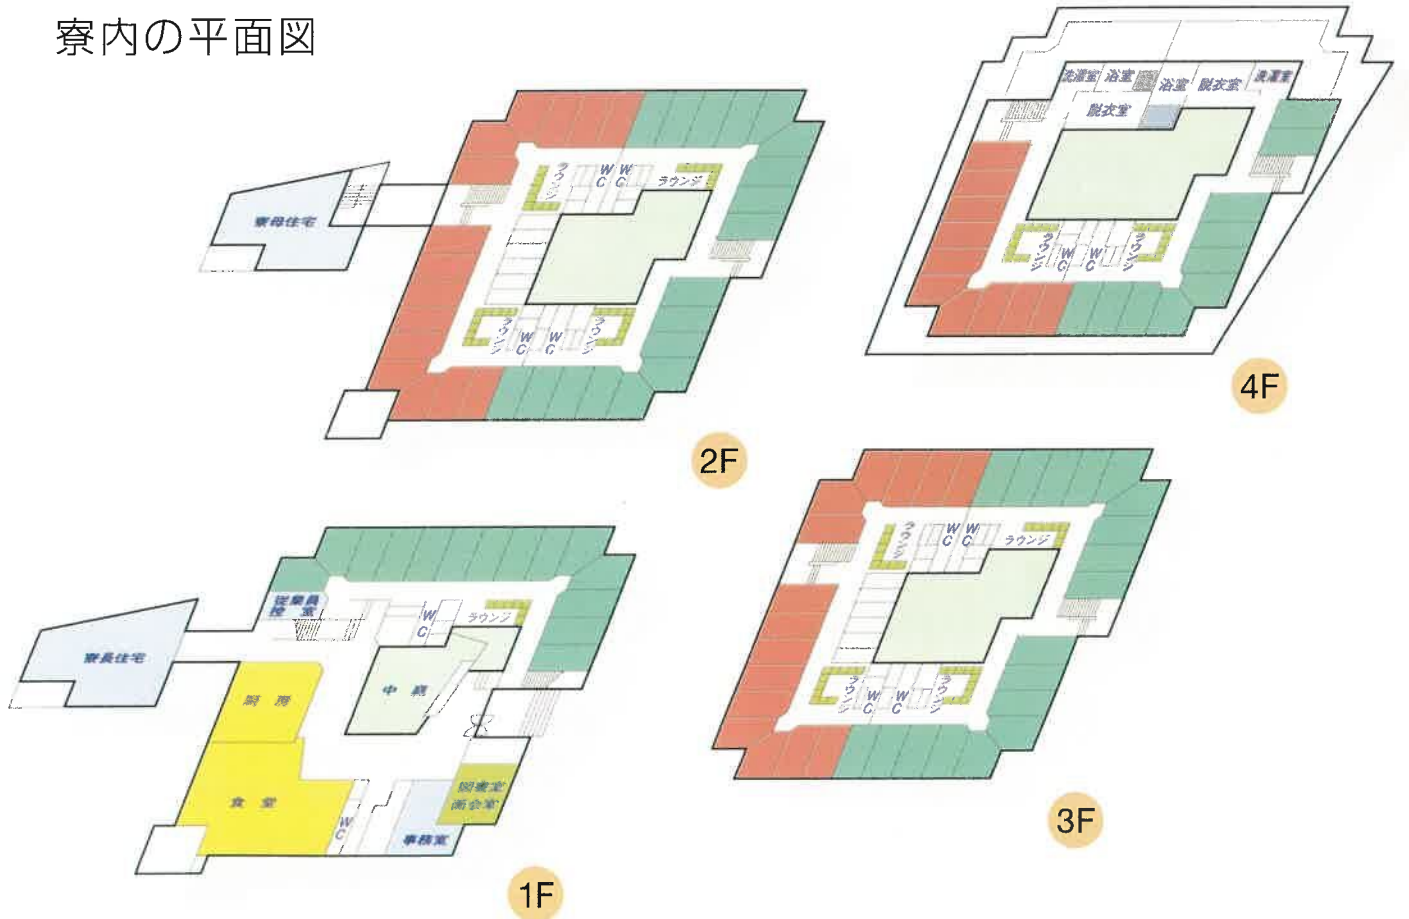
寮内の平面図

寮母住宅

ラウンジ
WC WC
ラウンジ
ラウンジ
WC WC
ラウンジ

2F

洗濯室 浴室 浴室 脱衣室 洗濯室
脱衣室
ラウンジ
WC WC
ラウンジ

4F

従業員控室
WC
ラウンジ
寮長住宅
厨房
中庭
食堂
WC
図書室
面会室
事務室

1F

ラウンジ
WC WC
ラウンジ
ラウンジ
WC WC
ラウンジ

3F